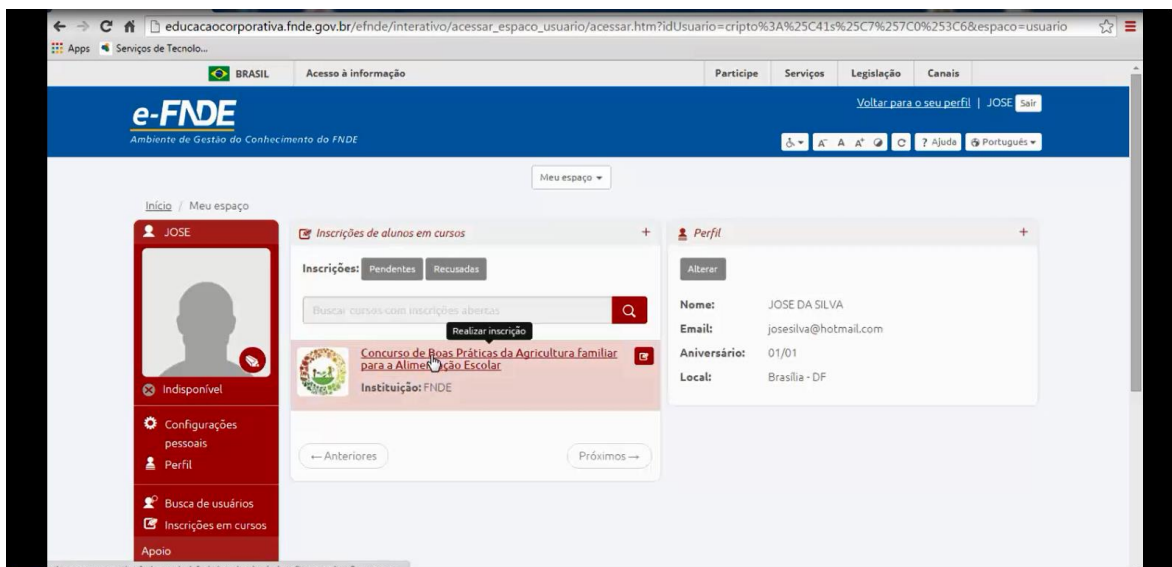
educacaocorporativa.fnde.gov.br/efnde/interativo/acessar_espaco_usuario/acessar.htm?idUsuario=cripto%3A%25C41s%25C7%257C0%253C6&espaco=usuario

Apps Serviços de Tecnolo...

BRASIL Acesso à informação Participe Serviços Legislação Canais

e-FNDE
Ambiente de Gestão do Conhecimento do FNDE

Voltar para o seu perfil | JOSE Sair

A⁻ A A⁺ C ? Ajuda Português

Meu espaço

Início / Meu espaço

JOSE

Indisponível

Configurações pessoais

Perfil

Busca de usuários

Inscrições em cursos

Apoio

Inscrições de alunos em cursos +

Inscrições: Pendentes Recusadas

Buscar cursos com inscrições abertas

Realizar inscrição

Concurso de Boas Práticas da Agricultura familiar para a Alime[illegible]ção Escolar

Instituição: FNDE

← Anteriores Próximos →

Perfil +

Alterar

Nome: JOSE DA SILVA

Email: josesilva@hotmail.com

Aniversário: 01/01

Local: Brasília - DF